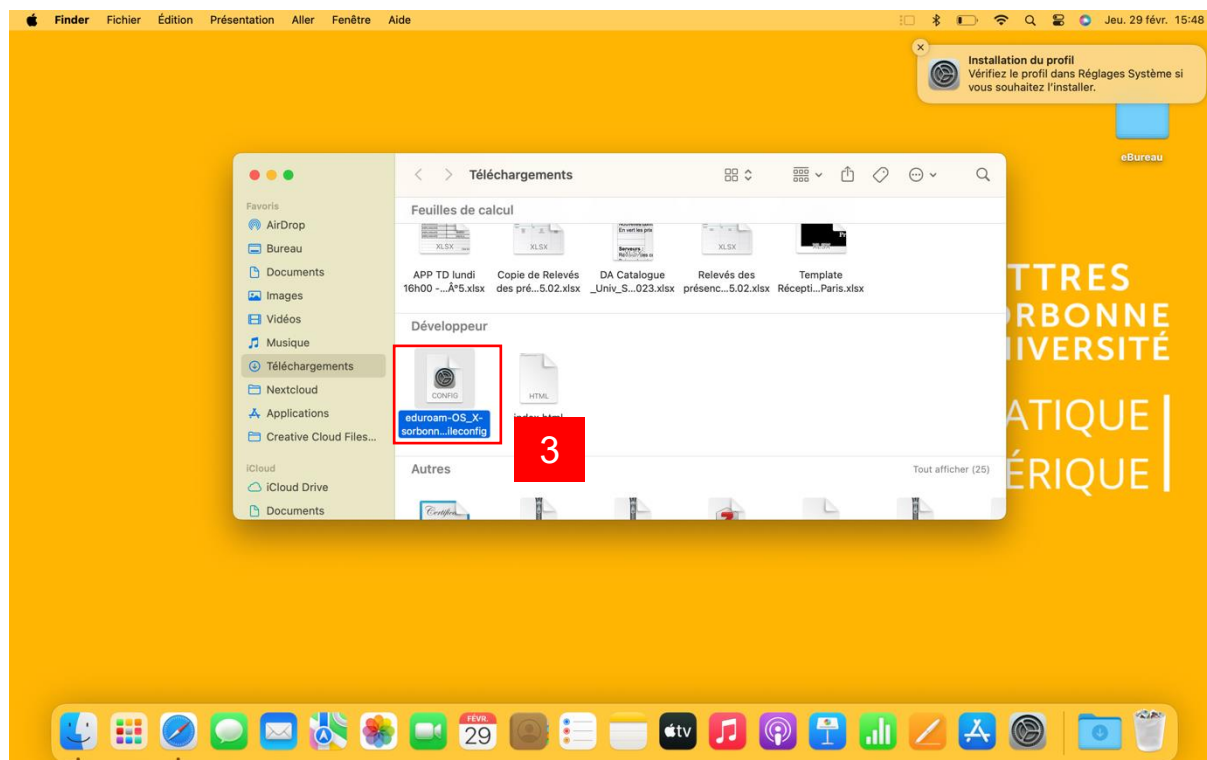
Finder Fichier Édition Présentation Aller Fenêtre Aide

Jeu. 29 févr. 15:48

Installation du profil
Vérifiez le profil dans Réglages Système si vous souhaitez l'installer.

eBureau

Téléchargements

Favoris
AirDrop
Bureau
Documents
Images
Vidéos
Musique
Téléchargements
Nextcloud
Applications
Creative Cloud Files...
iCloud
iCloud Drive
Documents

Feuilles de calcul

XLSX
APP TD lundi 16h00 -...Â°5.xlsx

XLSX
Copie de Relevés des pré...5.02.xlsx

DA Catalogue _Univ_S...023.xlsx

XLSX
Relevés des présenc...5.02.xlsx

Template Récepti...Paris.xlsx

Développeur

CONFIG
eduroam-OS_X-sorbonn...ileconfig

HTML
index.html

3

Autres
Tout afficher (25)

TTRES
RBONNE
IVERSITÉ
ATIQUE
ÉRIQUE

FÉVR.
29
tv